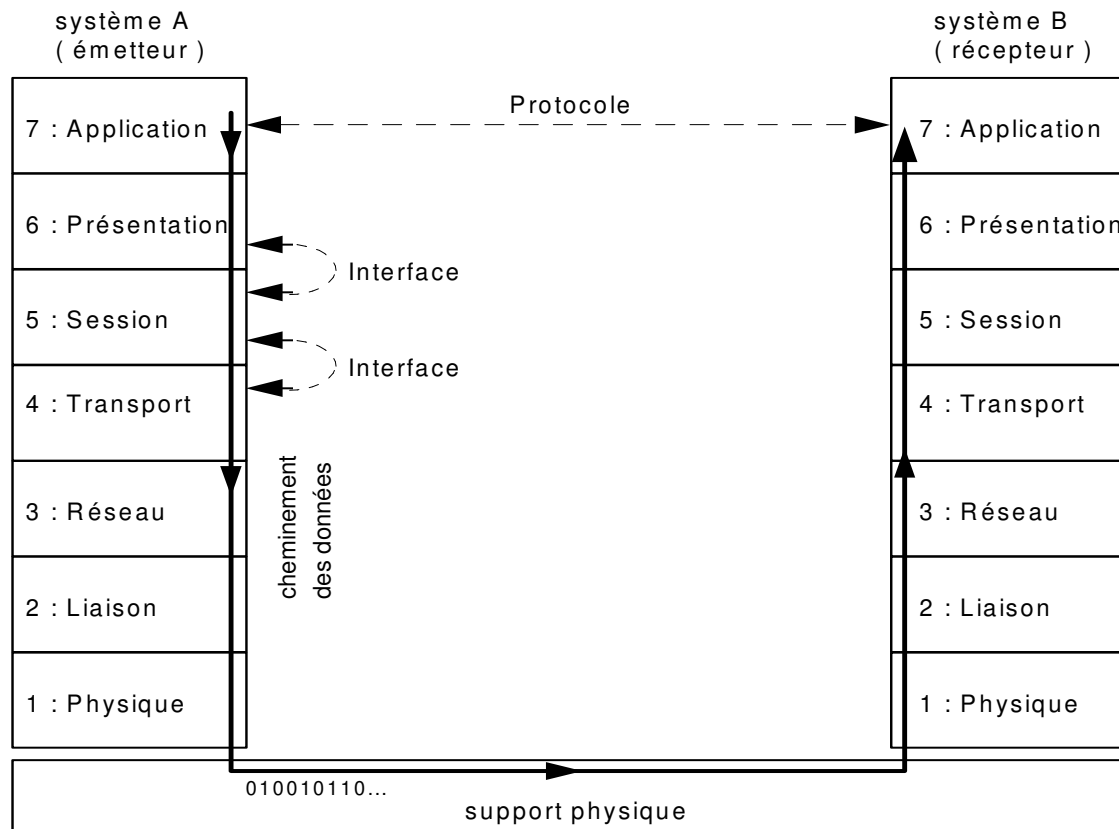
système A
( émetteur )

système B
( récepteur )

Protocole

7 : Application
6 : Présentation
5 : Session
4 : Transport
3 : Réseau
2 : Liaison
1 : Physique

Interface
Interface

cheminement des données

7 : Application
6 : Présentation
5 : Session
4 : Transport
3 : Réseau
2 : Liaison
1 : Physique

010010110...

support physique